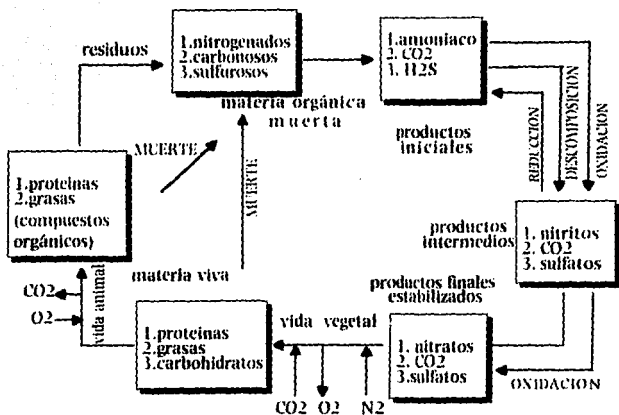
residuos

1.nitrogenados
2.carbonosos
3.sulfurosos

materia orgánica
muerta

1.amoniaco
2. CO2
3. H2S

productos iniciales

REDUCCION

DESCOMPOSICION

OXIDACION

MUERTE

MUERTE

1.proteinas
2.grasas
(compuestos orgánicos)

materia viva

productos intermedios

1. nitritos
2. CO2
3. sulfatos

productos finales estabilizados

CO2

O2

vida animal

1.proteinas
2.grasas
3.carbohidratos

vida vegetal

1. nitratos
2. CO2
3.sulfatos

OXIDACION

CO2 O2 N2